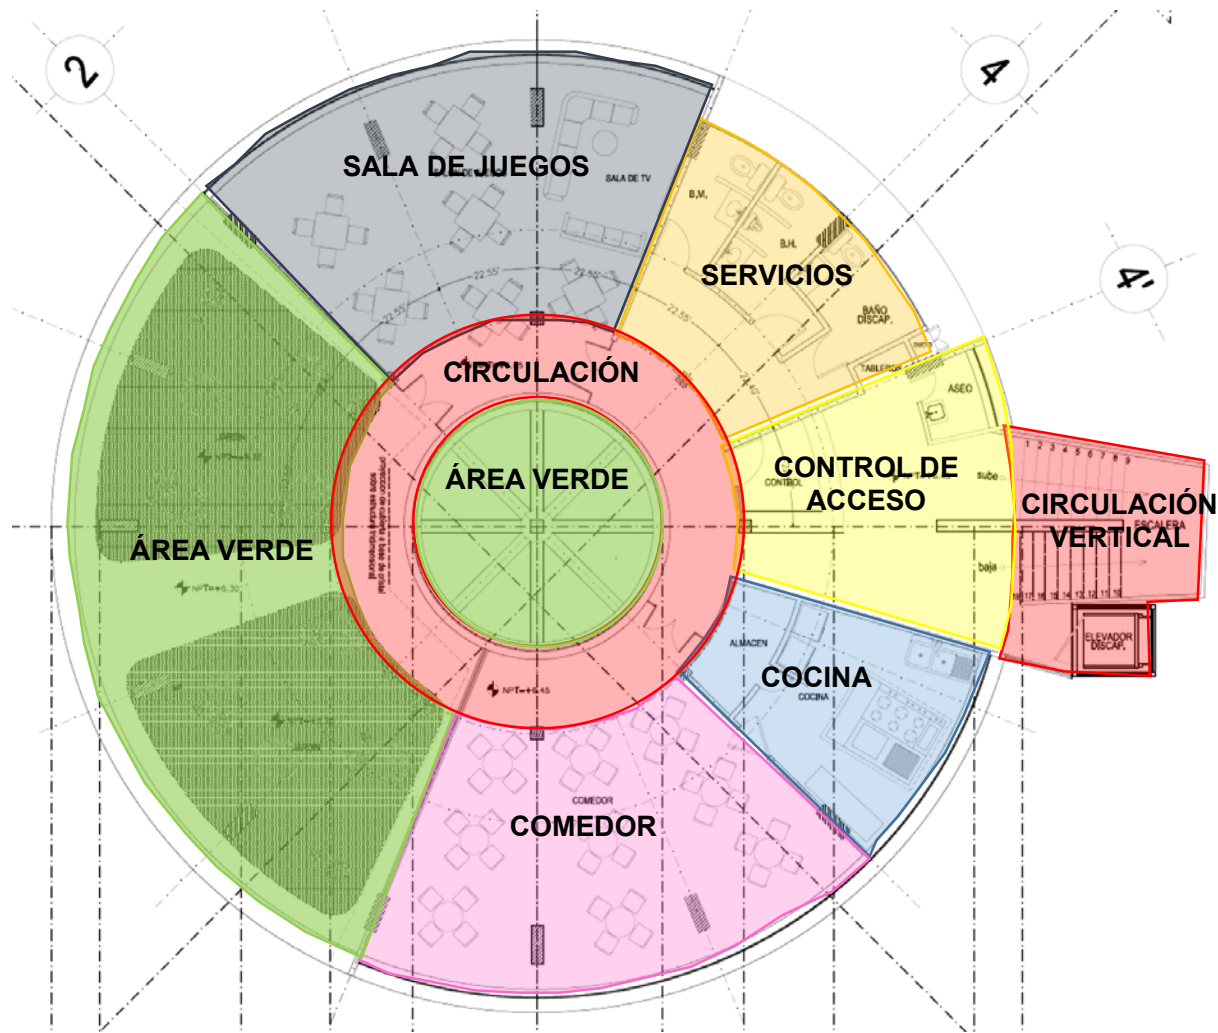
2

4

4'

SALA DE JUEGOS

SALA DE TV

SERVICIOS

B.M.

B.H.

BAÑO DISCAP.

TABLEROS

ASEO

CIRCULACIÓN

ÁREA VERDE

CONTROL DE ACCESO

CONTROL

sube

baja

CIRCULACIÓN VERTICAL

ESCALERA

ELEVADOR DISCAP.

ÁREA VERDE

NPT=+6.30

NPT=+6.45

ALMACEN

COCINA

COCINA

COMEDOR

COMEDOR

22.55°